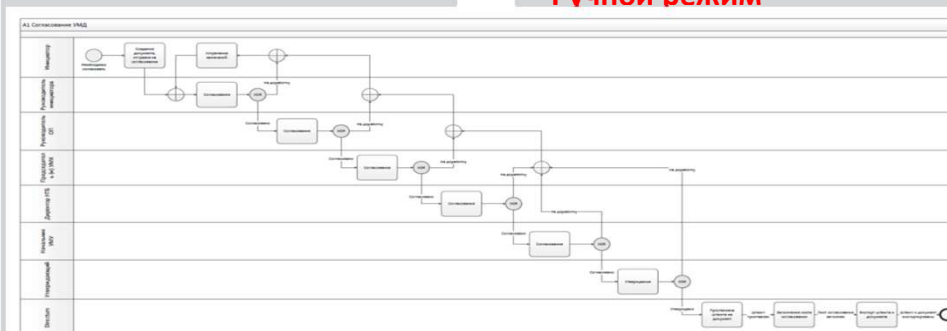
Ручной режим

А1 Согласование УМД

Инициатор

Необходимо согласование

Создание документа, отправка на согласование

Отправка на доработку

Руководитель инициатора

Согласование

XOR

На доработку

Руководитель ОП

Согласовано

Согласование

XOR

На доработку

Проректор по УМР

Согласовано

Согласование

XOR

На доработку

Директор ИТБ

Согласовано

Согласование

XOR

На доработку

Начальник УМУ

Согласовано

Согласование

XOR

На доработку

Утверждающий

Согласовано

Утверждение

XOR

Directum

Утверждено

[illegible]

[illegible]

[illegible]

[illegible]

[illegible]

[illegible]

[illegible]